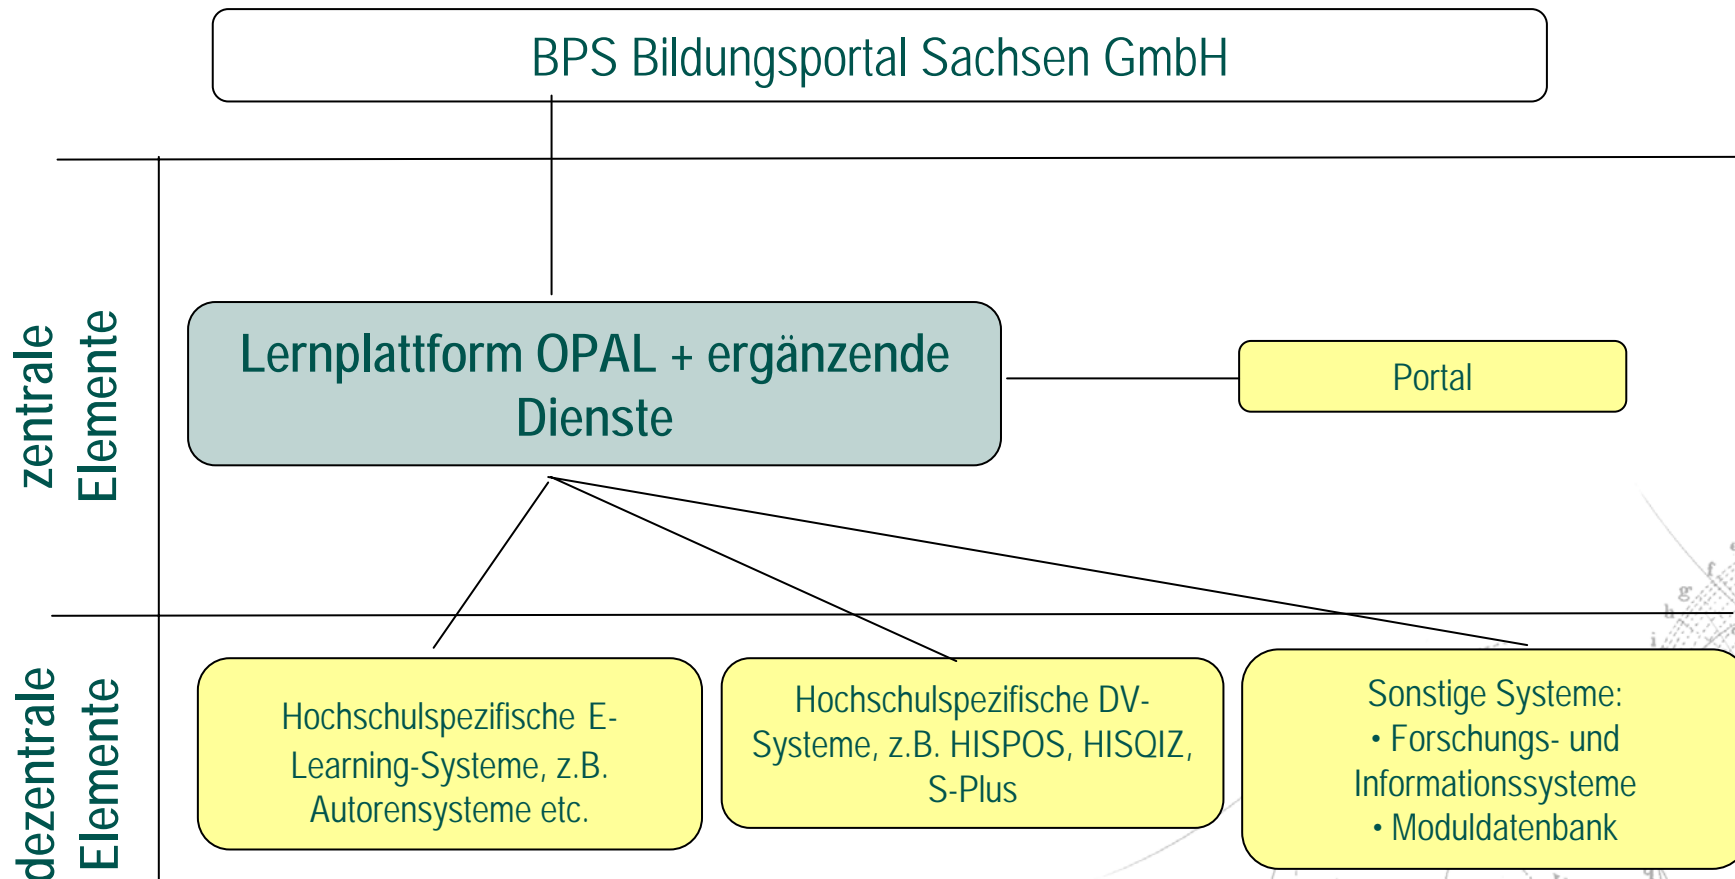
BPS Bildungsportal Sachsen GmbH

zentrale Elemente

Lernplattform OPAL + ergänzende Dienste

Portal

dezentrale Elemente

Hochschulspezifische E-Learning-Systeme, z.B. Autorensysteme etc.

Hochschulspezifische DV-Systeme, z.B. HISPOS, HISQIZ, S-Plus

Sonstige Systeme:
• Forschungs- und Informationssysteme
• Moduldatenbank